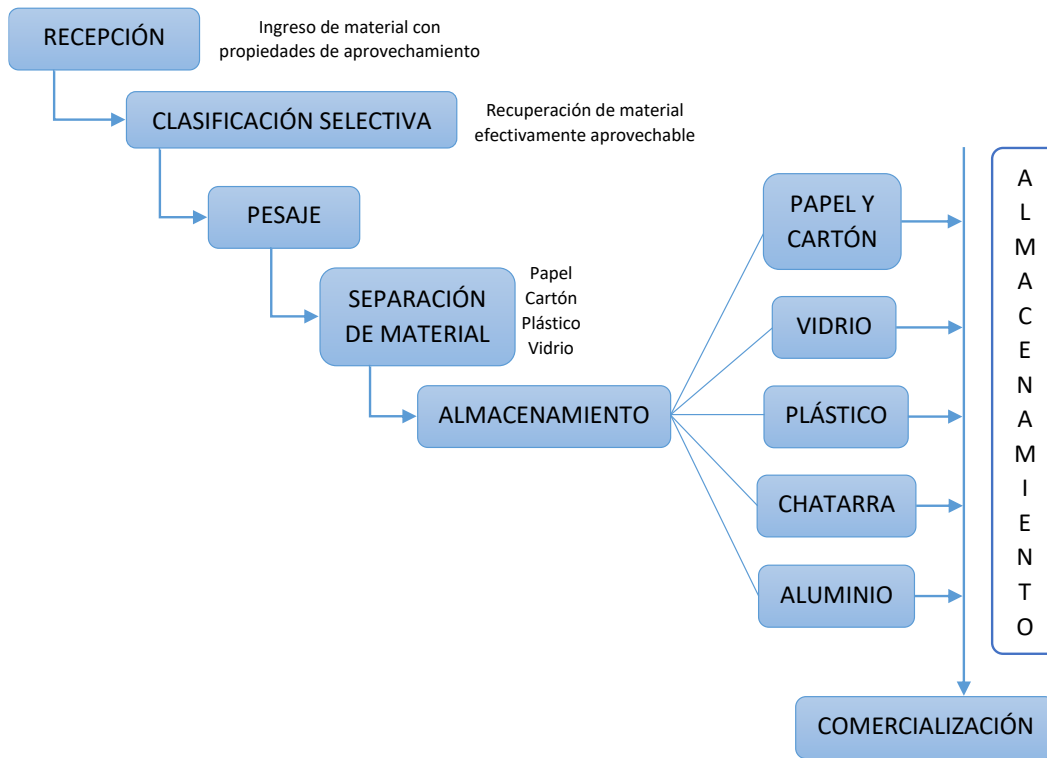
RECEPCIÓN

Ingreso de material con propiedades de aprovechamiento

CLASIFICACIÓN SELECTIVA

Recuperación de material efectivamente aprovechable

PESAJE

SEPARACIÓN DE MATERIAL

Papel
Cartón
Plástico
Vidrio

ALMACENAMIENTO

PAPEL Y CARTÓN

VIDRIO

PLÁSTICO

CHATARRA

ALUMINIO

A L M A C E N A M I E N T O

COMERCIALIZACIÓN